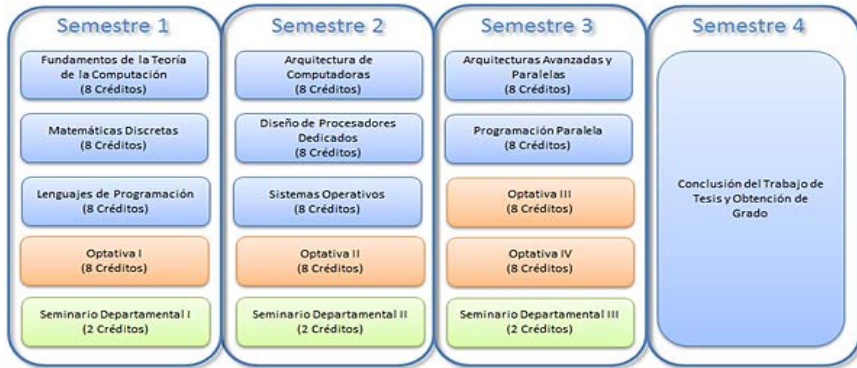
Semestre 1

Fundamentos de la Teoría de la Computación
(8 Créditos)

Matemáticas Discretas
(8 Créditos)

Lenguajes de Programación
(8 Créditos)

Optativa I
(8 Créditos)

Seminario Departamental I
(2 Créditos)

Semestre 2

Arquitectura de Computadoras
(8 Créditos)

Diseño de Procesadores Dedicados
(8 Créditos)

Sistemas Operativos
(8 Créditos)

Optativa II
(8 Créditos)

Seminario Departamental II
(2 Créditos)

Semestre 3

Arquitecturas Avanzadas y Paralelas
(8 Créditos)

Programación Paralela
(8 Créditos)

Optativa III
(8 Créditos)

Optativa IV
(8 Créditos)

Seminario Departamental III
(2 Créditos)

Semestre 4

Conclusión del Trabajo de Tesis y Obtención de Grado